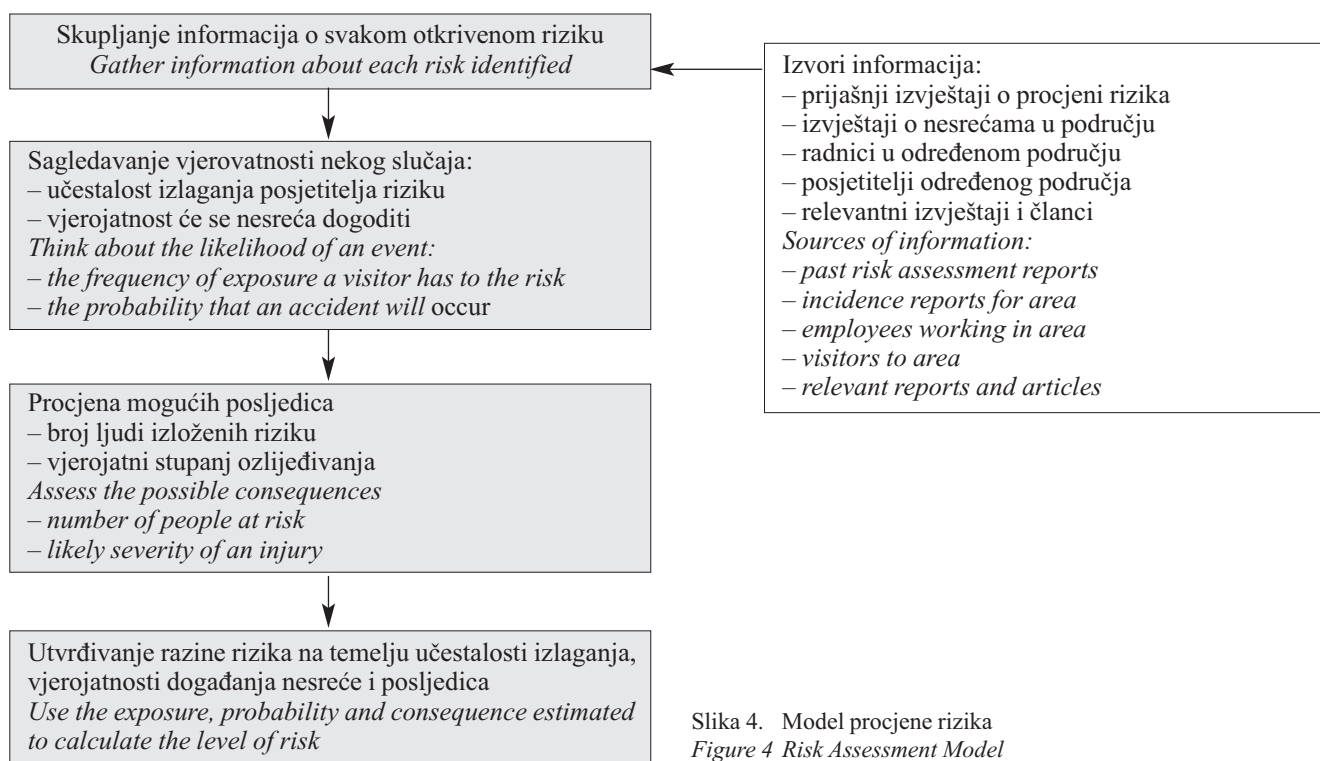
Skupljanje informacija o svakom otkrivenom riziku
*Gather information about each risk identified*

Izvori informacija:
– prijašnji izvještaji o procjeni rizika
– izvještaji o nesrećama u području
– radnici u određenom području
– posjetitelji određenog područja
– relevantni izvještaji i članci
*Sources of information:*
*– past risk assessment reports*
*– incidence reports for area*
*– employees working in area*
*– visitors to area*
*– relevant reports and articles*

Sagledavanje vjerovatnosti nekog slučaja:
– učestalost izlaganja posjetitelja riziku
– vjerojatnost će se nesreća dogoditi
*Think about the likelihood of an event:*
*– the frequency of exposure a visitor has to the risk*
*– the probability that an accident will* occur

Procjena mogućih posljedica
– broj ljudi izloženih riziku
– vjerojatni stupanj ozlijeđivanja
*Assess the possible consequences*
*– number of people at risk*
*– likely severity of an injury*

Utvrđivanje razine rizika na temelju učestalosti izlaganja, vjerojatnosti događanja nesreće i posljedica
*Use the exposure, probability and consequence estimated to calculate the level of risk*

Slika 4. Model procjene rizika
*Figure 4 Risk Assessment Model*